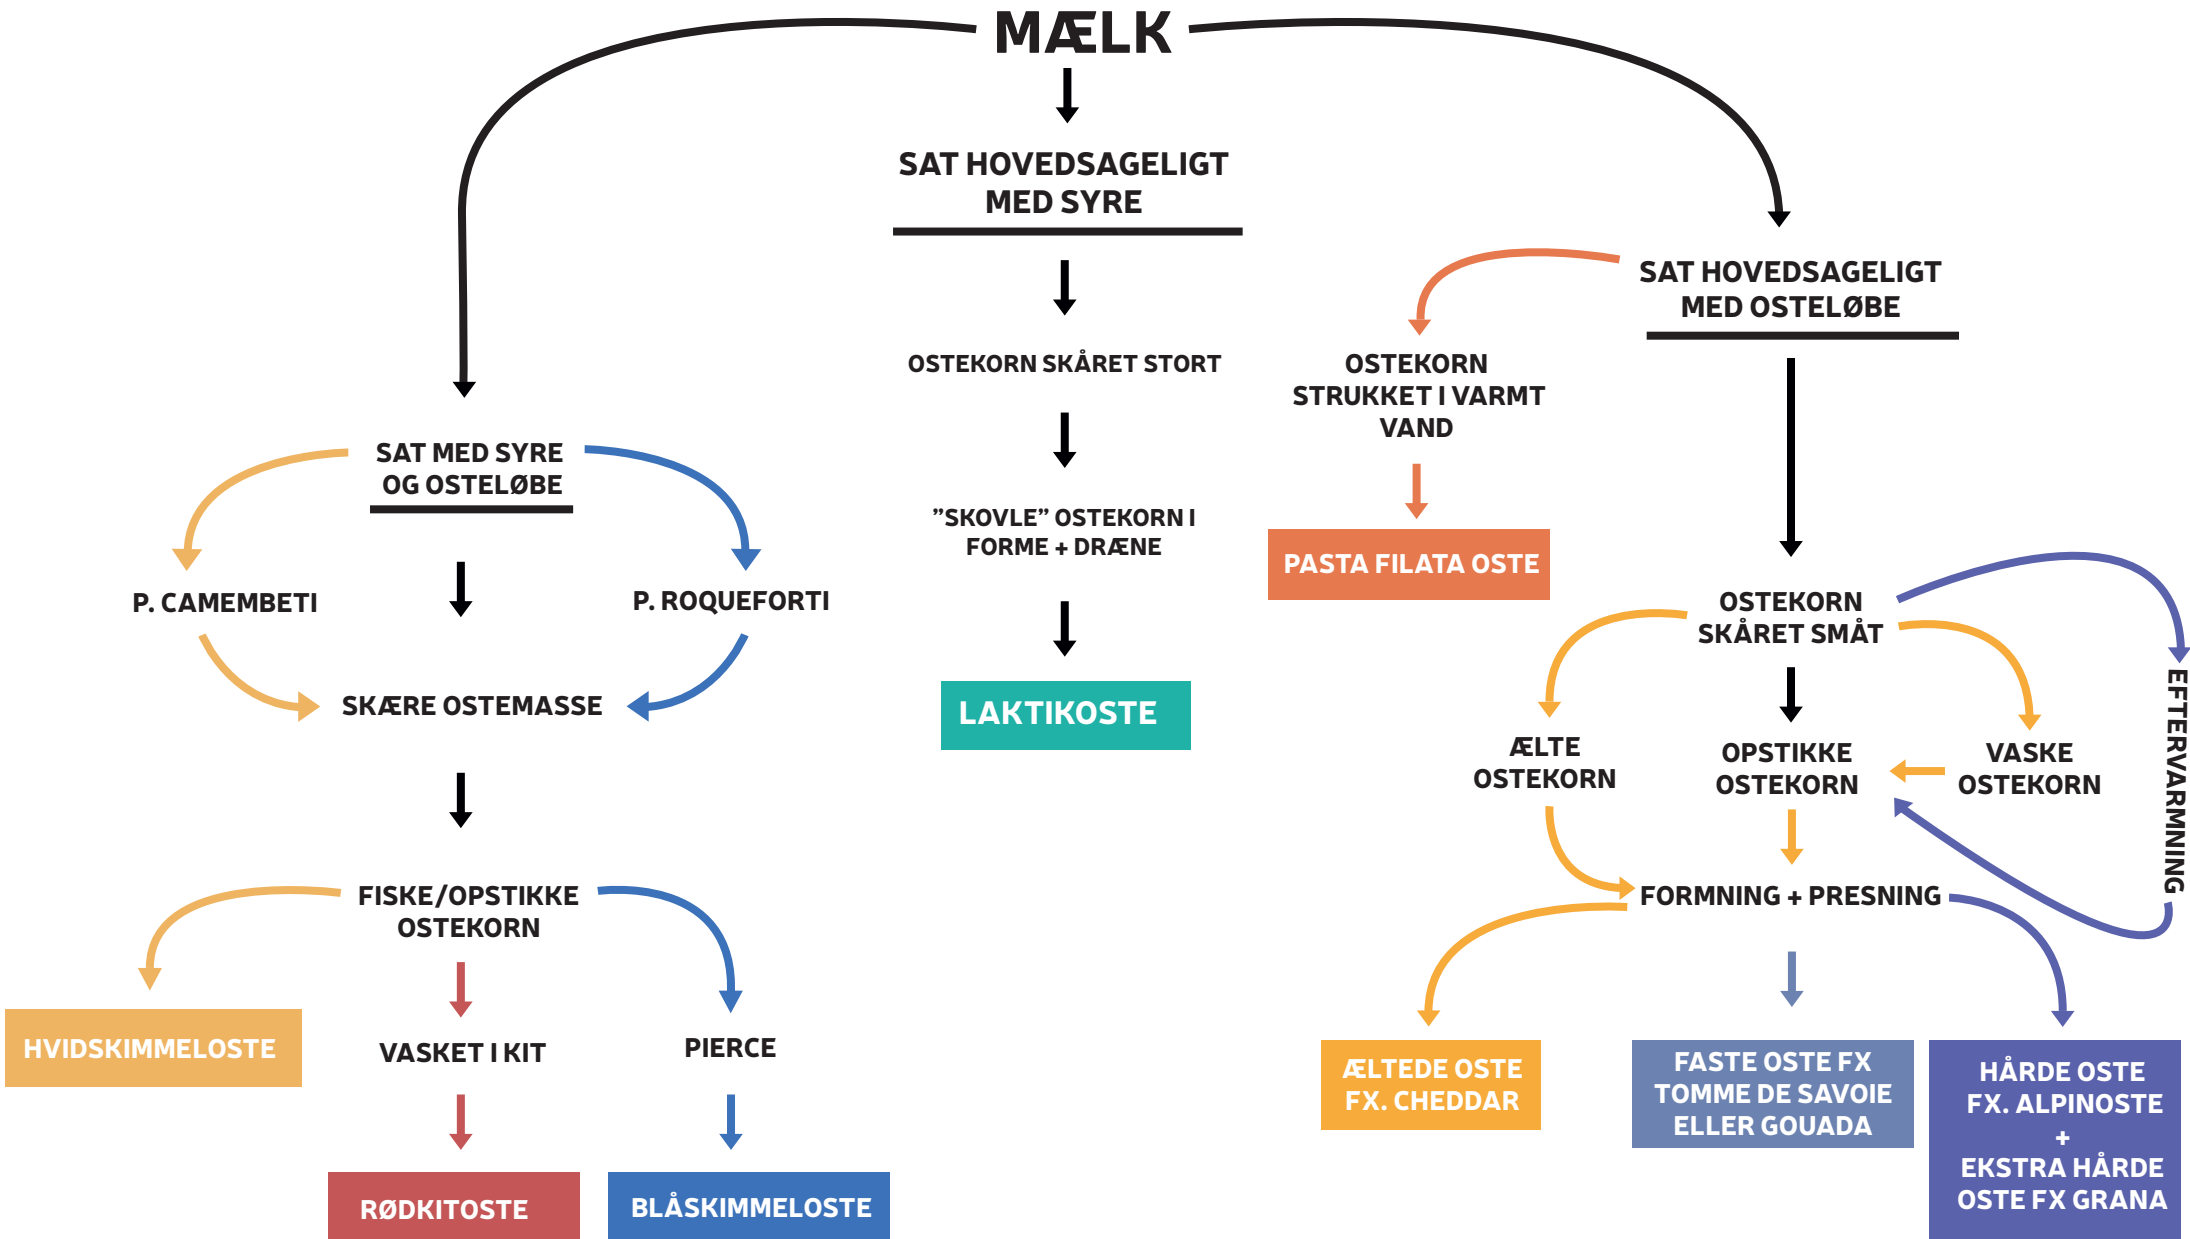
MÆLK

SAT HOVEDSAGELIGT MED SYRE

OSTEKORN SKÅRET STORT

"SKOVLE" OSTEKORN I FORME + DRÆNE

LAKTIKOSTE

SAT HOVEDSAGELIGT MED OSTELØBE

OSTEKORN STRUKKET I VARMT VAND

PASTA FILATA OSTE

OSTEKORN SKÅRET SMÅT

ÆLTE OSTEKORN

OPSTIKKE OSTEKORN

VASKE OSTEKORN

EFTERVARMNING

FORMNING + PRESNING

ÆLTEDE OSTE FX. CHEDDAR

FASTE OSTE FX TOMME DE SAVOIE ELLER GOUADA

HÅRDE OSTE FX. ALPINOSTE + EKSTRA HÅRDE OSTE FX GRANA

SAT MED SYRE OG OSTELØBE

P. CAMEMBETI

P. ROQUEFORTI

SKÆRE OSTEMASSE

FISKE/OPSTIKKE OSTEKORN

HVIDSKIMMELOSTE

VASKET I KIT

PIERCE

RØDKITOSTE

BLÅSKIMMELOSTE